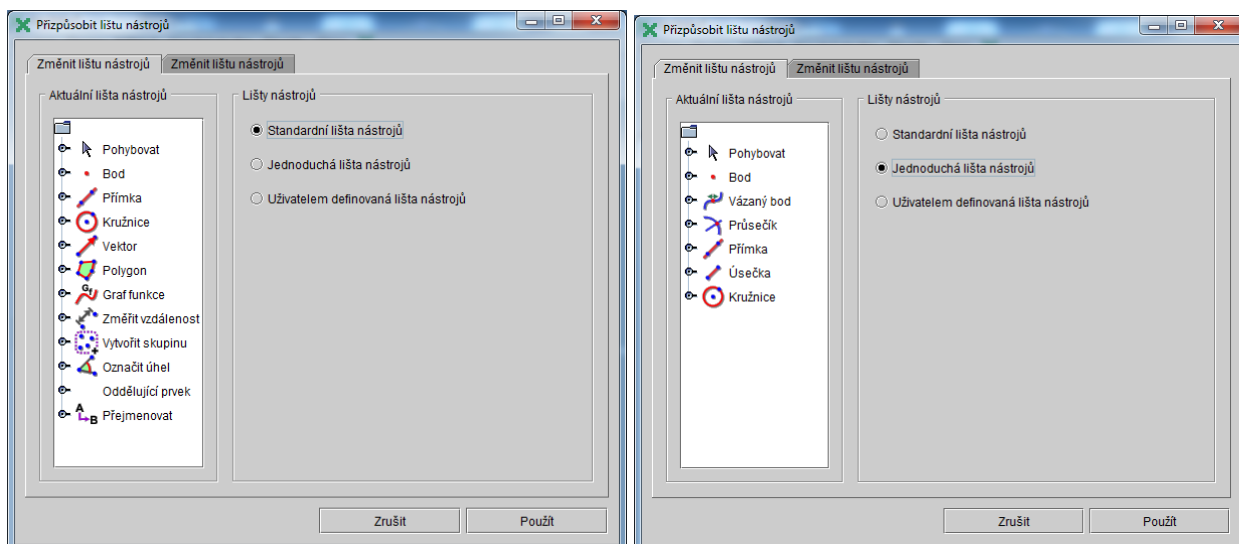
Přizpůsobit lištu nástrojů

Změnit lištu nástrojů | Změnit lištu nástrojů

Aktuální lišta nástrojů

Pohybovat
Bod
Přímka
Kružnice
Vektor
Polygon
Graf funkce
Změřit vzdálenost
Vytvořit skupinu
Označit úhel
Oddělující prvek
Přejmenovat

Lišty nástrojů

Standardní lišta nástrojů
Jednoduchá lišta nástrojů
Uživatelem definovaná lišta nástrojů

Zrušit
Použít

Přizpůsobit lištu nástrojů

Změnit lištu nástrojů | Změnit lištu nástrojů

Aktuální lišta nástrojů

Pohybovat
Bod
Vázaný bod
Průsečík
Přímka
Úsečka
Kružnice

Lišty nástrojů

Standardní lišta nástrojů
Jednoduchá lišta nástrojů
Uživatelem definovaná lišta nástrojů

Zrušit
Použít